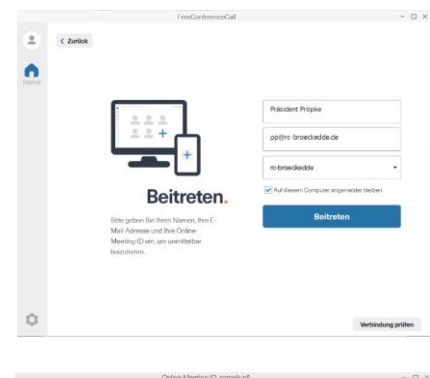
FreeConferenceCall

< Zurück

Home

Beitreten.

Bitte geben Sie Ihren Namen, Ihre E-Mail-Adresse und Ihre Online-Meeting-ID ein, um unmittelbar beizutreten.

Präsident Pröpke

pp@rc-broeckedde.de

rc-broeckedde

Auf diesem Computer angemeldet bleiben

Beitreten

Verbindung prüfen

Online Meeting ID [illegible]